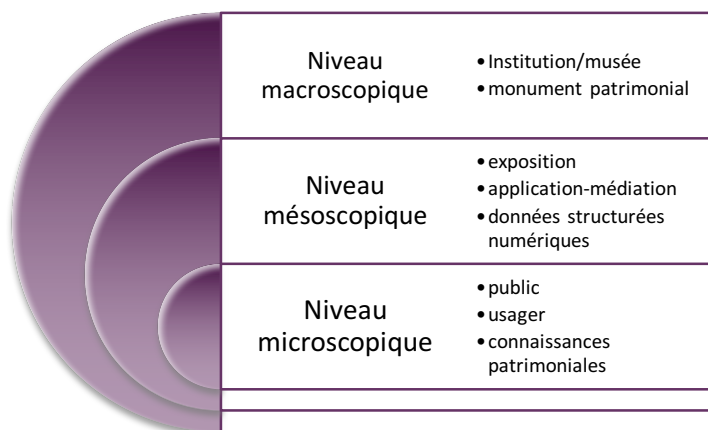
Niveau macroscopique

• Institution/musée
• monument patrimonial

Niveau mésoscopique

• exposition
• application-médiation
• données structurées numériques

Niveau microscopique

• public
• usager
• connaissances patrimoniales